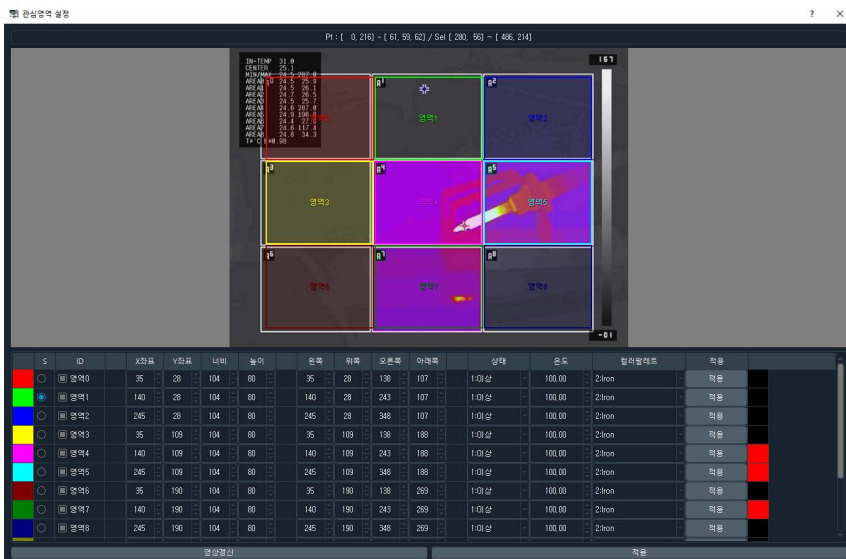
관심영역 설정

? ×

Pt : [ 0, 216] - [ 61, 59, 62] / Sel [ 280, 56] ~ [ 486, 214]

IN-TEMP 31.0
CENTER 25.1
MIN/MAX 24.5 287.0
AREA0 24.5 25.0
AREA1 24.5 26.1
AREA2 24.7 26.5
AREA3 24.5 25.7
AREA4 24.6 287.0
AREA5 24.9 196.0
AREA6 24.4 27.5
AREA7 24.6 117.4
AREA8 24.8 34.3
T= C.E=0.98

영역0 영역1 영역2 영역3 영역4 영역5 영역6 영역7 영역8

167

-01

| S | ID | X좌표 | Y좌표 | 너비 | 높이 | 왼쪽 | 위쪽 | 오른쪽 | 아래쪽 | 상태 | 온도 | 팔레트 | 적용 |
|---|---|---|---|---|---|---|---|---|---|---|---|---|---|
| ○ | 영역0 | 35 | 28 | 104 | 80 | 35 | 28 | 138 | 107 | 1:이상 | 100.00 | 2:Iron | 적용 |
| ◉ | 영역1 | 140 | 28 | 104 | 80 | 140 | 28 | 243 | 107 | 1:이상 | 100.00 | 2:Iron | 적용 |
| ○ | 영역2 | 245 | 28 | 104 | 80 | 245 | 28 | 348 | 107 | 1:이상 | 100.00 | 2:Iron | 적용 |
| ○ | 영역3 | 35 | 109 | 104 | 80 | 35 | 109 | 138 | 188 | 1:이상 | 100.00 | 2:Iron | 적용 |
| ○ | 영역4 | 140 | 109 | 104 | 80 | 140 | 109 | 243 | 188 | 1:이상 | 100.00 | 2:Iron | 적용 |
| ○ | 영역5 | 245 | 109 | 104 | 80 | 245 | 109 | 348 | 188 | 1:이상 | 100.00 | 2:Iron | 적용 |
| ○ | 영역6 | 35 | 190 | 104 | 80 | 35 | 190 | 138 | 269 | 1:이상 | 100.00 | 2:Iron | 적용 |
| ○ | 영역7 | 140 | 190 | 104 | 80 | 140 | 190 | 243 | 269 | 1:이상 | 100.00 | 2:Iron | 적용 |
| ○ | 영역8 | 245 | 190 | 104 | 80 | 245 | 190 | 348 | 269 | 1:이상 | 100.00 | 2:Iron | 적용 |

영상갱신

적용